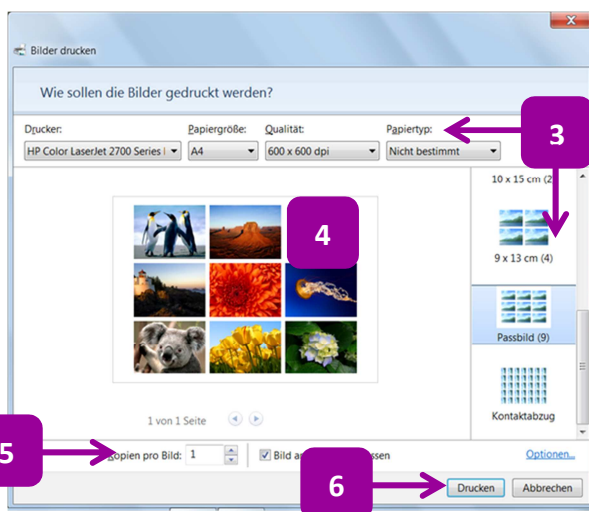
Bilder drucken

Wie sollen die Bilder gedruckt werden?

Drucker: HP Color LaserJet 2700 Series
Papiergröße: A4
Qualität: 600 x 600 dpi
Papiertyp: Nicht bestimmt

3

10 x 15 cm (2

9 x 13 cm (4)

Passbild (9)

Kontaktabzug

4

1 von 1 Seite

5

Kopien pro Bild: 1

Bild a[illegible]ssen

Optionen...

6

Drucken

Abbrechen